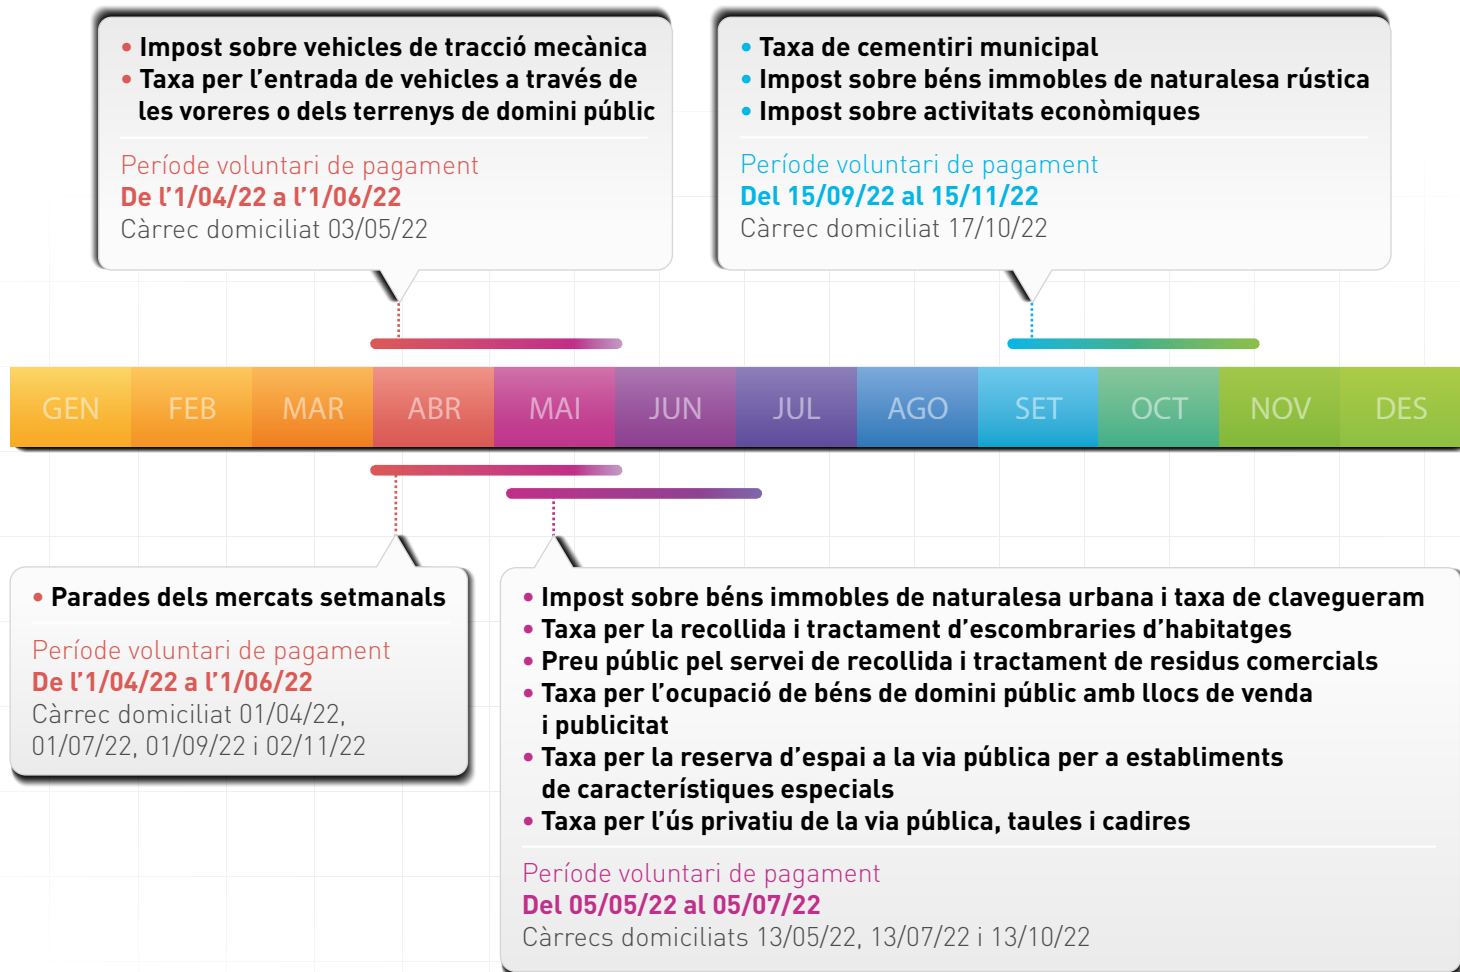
• Impost sobre vehicles de tracció mecànica
• Taxa per l'entrada de vehicles a través de les voreres o dels terrenys de domini públic

Període voluntari de pagament
De l'1/04/22 a l'1/06/22
Càrrec domiciliat 03/05/22

• Taxa de cementiri municipal
• Impost sobre béns immobles de naturalesa rústica
• Impost sobre activitats econòmiques

Període voluntari de pagament
Del 15/09/22 al 15/11/22
Càrrec domiciliat 17/10/22

| GEN | FEB | MAR | ABR | MAI | JUN | JUL | AGO | SET | OCT | NOV | DES |
|---|---|---|---|---|---|---|---|---|---|---|---|

• Parades dels mercats setmanals

Període voluntari de pagament
De l'1/04/22 a l'1/06/22
Càrrec domiciliat 01/04/22, 01/07/22, 01/09/22 i 02/11/22

• Impost sobre béns immobles de naturalesa urbana i taxa de clavegueram
• Taxa per la recollida i tractament d'escombraries d'habitatges
• Preu públic pel servei de recollida i tractament de residus comercials
• Taxa per l'ocupació de béns de domini públic amb llocs de venda i publicitat
• Taxa per la reserva d'espai a la via pública per a establiments de característiques especials
• Taxa per l'ús privatiu de la via pública, taules i cadires

Període voluntari de pagament
Del 05/05/22 al 05/07/22
Càrrecs domiciliats 13/05/22, 13/07/22 i 13/10/22